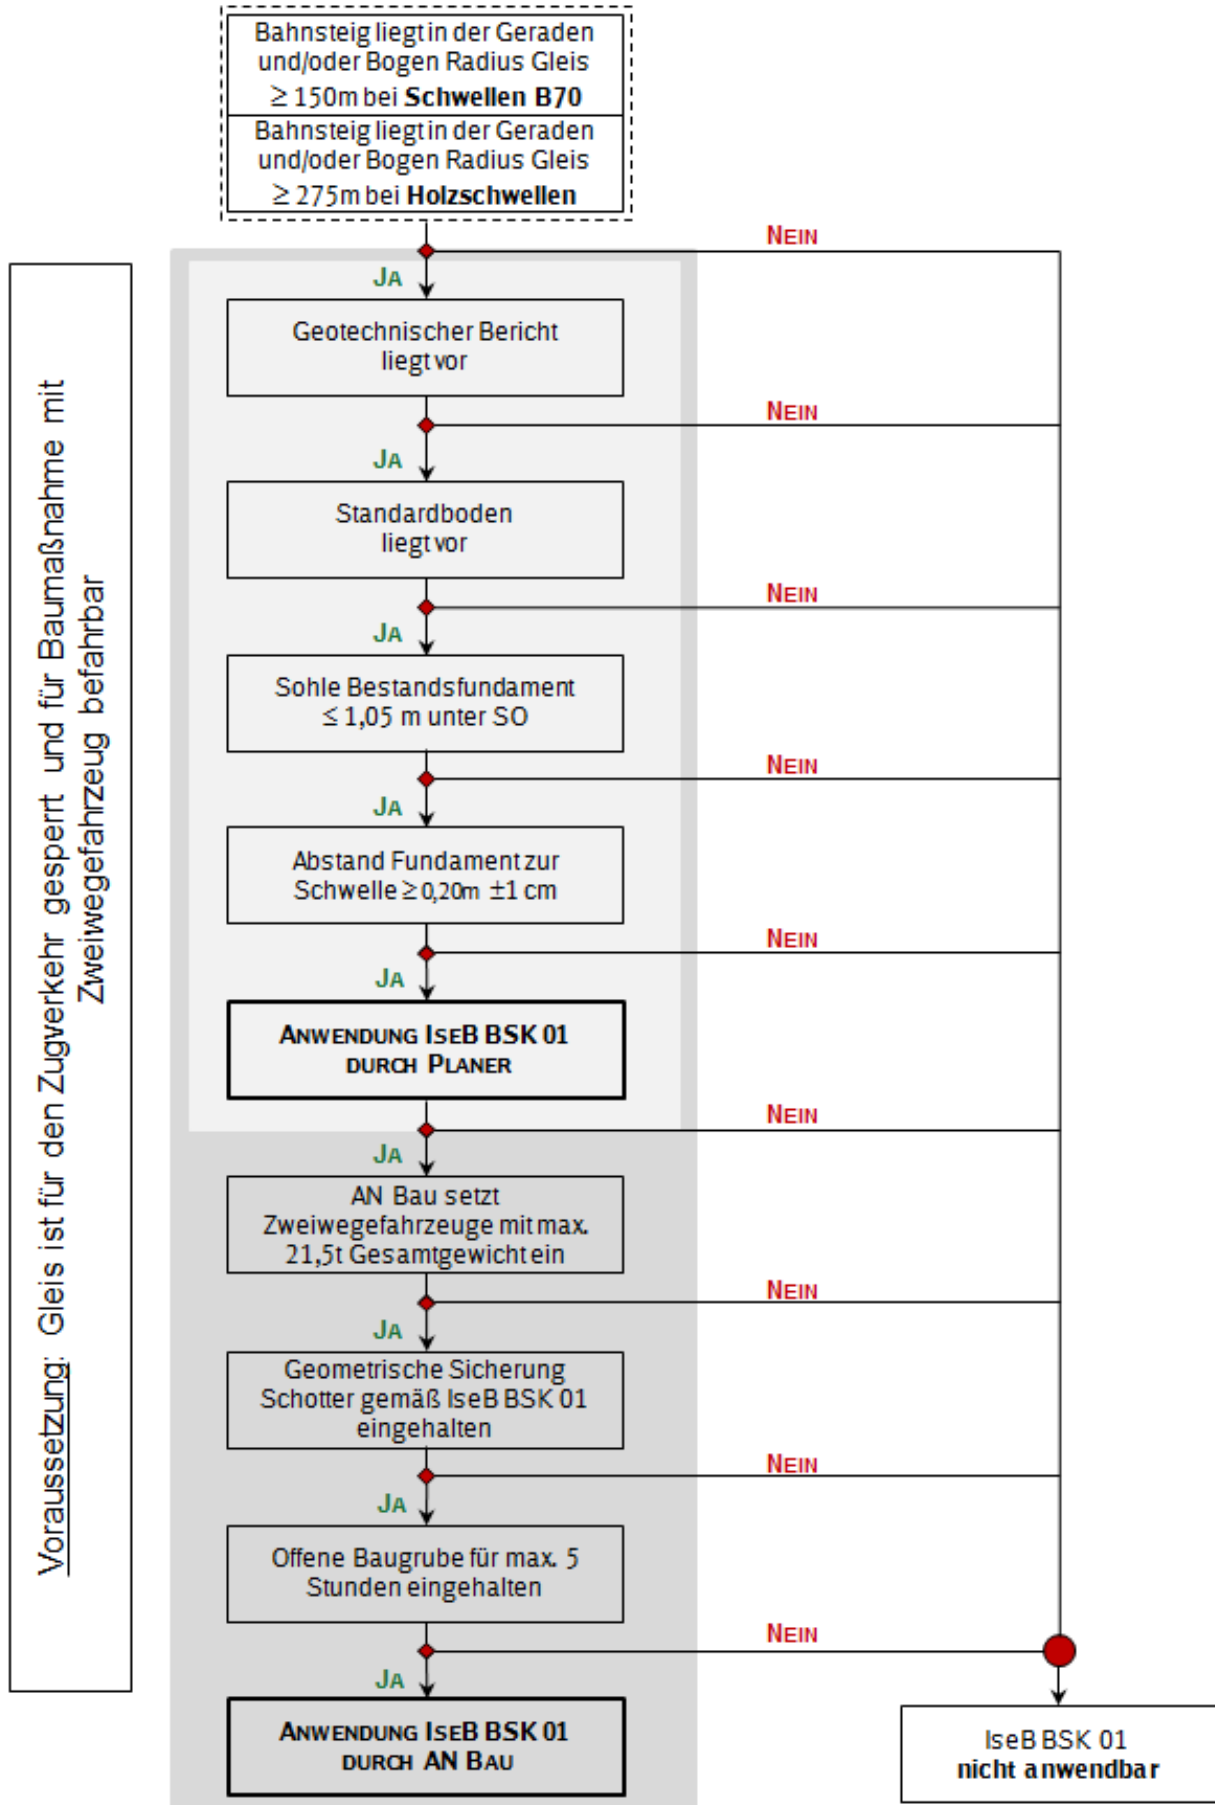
Voraussetzung: Gleis ist für den Zugverkehr gesperrt und für Baumaßnahme mit Zweiwegefahrzeug befahrbar

Bahnsteig liegt in der Geraden und/oder Bogen Radius Gleis $\geq$ 150m bei **Schwellen B70**

Bahnsteig liegt in der Geraden und/oder Bogen Radius Gleis $\geq$ 275m bei **Holzschwellen**

NEIN

JA

Geotechnischer Bericht liegt vor

NEIN

JA

Standardboden liegt vor

NEIN

JA

Sohle Bestandsfundament $\leq$ 1,05 m unter SO

NEIN

JA

Abstand Fundament zur Schwelle $\geq$ 0,20m $\pm$1 cm

NEIN

JA

ANWENDUNG ISEB BSK 01 DURCH PLANER

NEIN

JA

AN Bau setzt Zweiwegefahrzeuge mit max. 21,5t Gesamtgewicht ein

NEIN

JA

Geometrische Sicherung Schotter gemäß IseB BSK 01 eingehalten

NEIN

JA

Offene Baugrube für max. 5 Stunden eingehalten

NEIN

JA

ANWENDUNG ISEB BSK 01 DURCH AN BAU

IseB BSK 01 nicht anwendbar